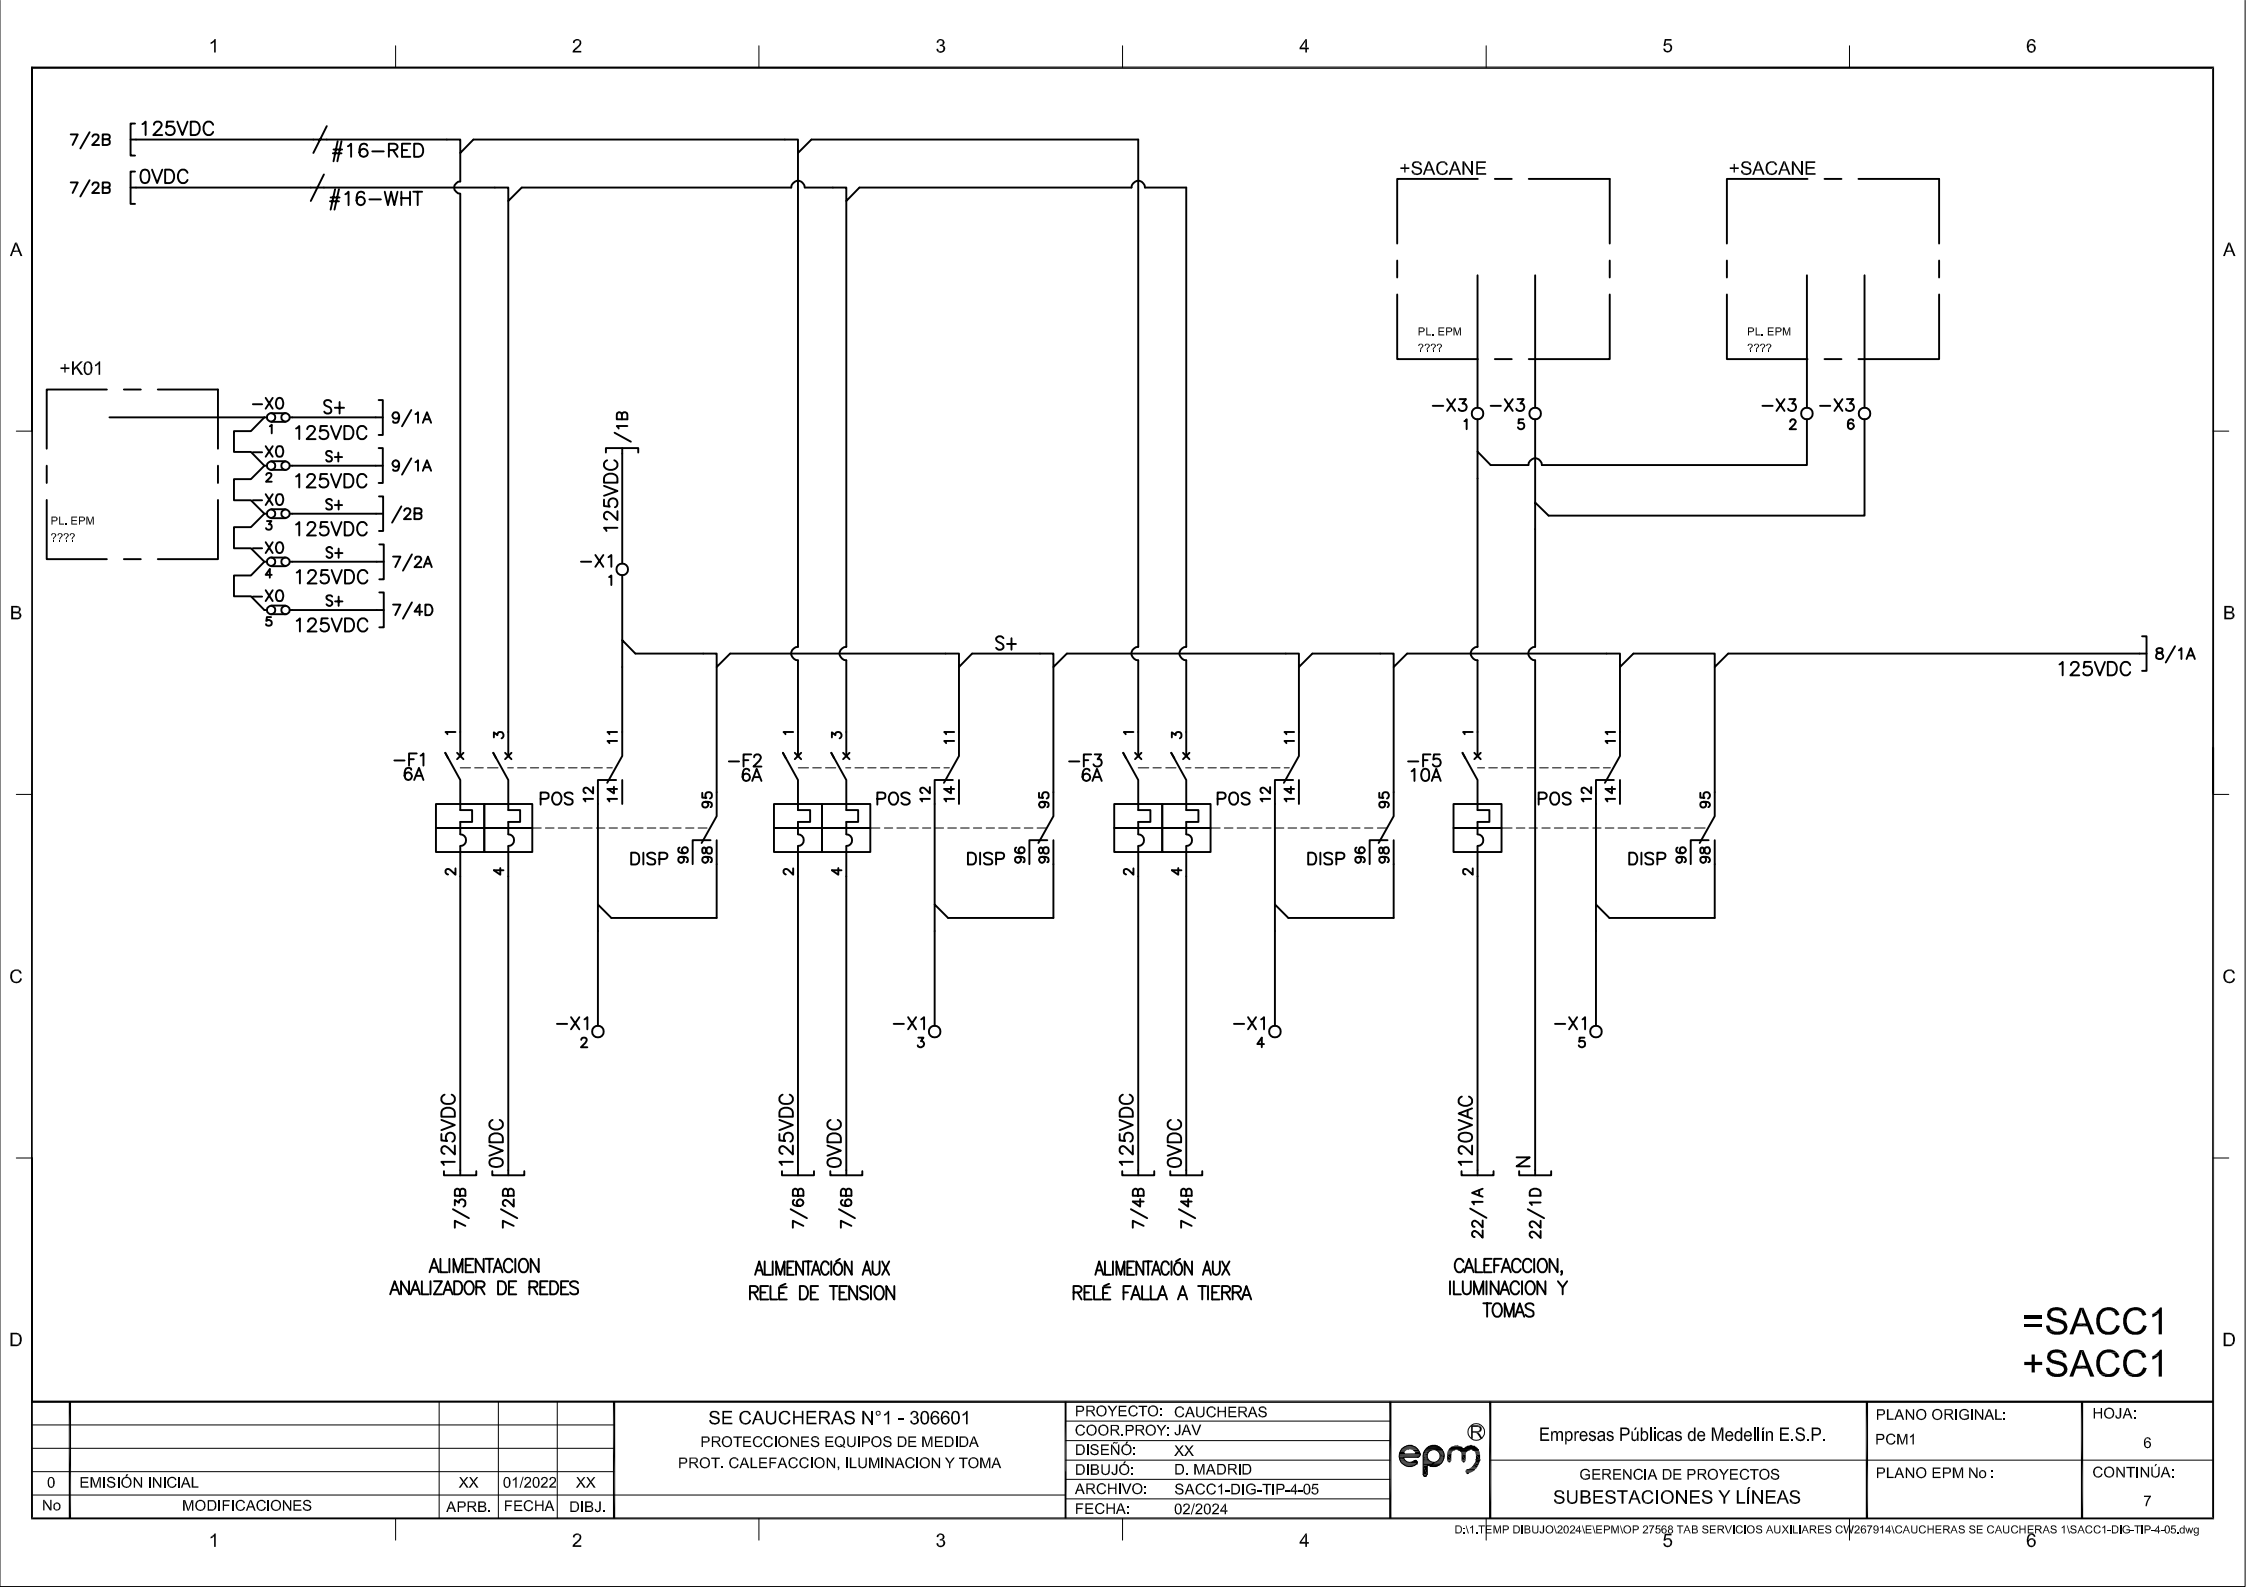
1 2 3 4 5 6

A

7/2B 125VDC #16–RED
7/2B 0VDC #16–WHT

+SACANE
PL. EPM
????

+SACANE
PL. EPM
????

+K01
PL. EPM
????

–X0 1 S+ 125VDC 9/1A
X0 2 S+ 125VDC 9/1A
X0 3 S+ 125VDC /2B
X0 4 S+ 125VDC 7/2A
X0 5 S+ 125VDC 7/4D

125VDC /1B
–X1 1

–X3 1 –X3 5 –X3 2 –X3 6

B

S+
125VDC 8/1A

1 3 11 –F1 6A POS 12 14 95 DISP 96 98 2 4
1 3 11 –F2 6A POS 12 14 95 DISP 96 98 2 4
1 3 11 –F3 6A POS 12 14 95 DISP 96 98 2 4
1 11 –F5 10A POS 12 14 95 DISP 96 98 2

C

–X1 2
–X1 3
–X1 4
–X1 5

125VDC 0VDC 7/3B 7/2B
125VDC 0VDC 7/6B 7/6B
125VDC 0VDC 7/4B 7/4B
120VAC N 22/1A 22/1D

ALIMENTACION ANALIZADOR DE REDES
ALIMENTACIÓN AUX RELÉ DE TENSION
ALIMENTACIÓN AUX RELÉ FALLA A TIERRA
CALEFACCION, ILUMINACION Y TOMAS

D

=SACC1
+SACC1

| No | MODIFICACIONES | APRB. | FECHA | DIBJ. |
|---|---|---|---|---|
| 0 | EMISIÓN INICIAL | XX | 01/2022 | XX |

SE CAUCHERAS N°1 - 306601
PROTECCIONES EQUIPOS DE MEDIDA
PROT. CALEFACCION, ILUMINACION Y TOMA

PROYECTO: CAUCHERAS
COOR.PROY: JAV
DISEÑÓ: XX
DIBUJÓ: D. MADRID
ARCHIVO: SACC1-DIG-TIP-4-05
FECHA: 02/2024

epm®
Empresas Públicas de Medellín E.S.P.
GERENCIA DE PROYECTOS
SUBESTACIONES Y LÍNEAS

PLANO ORIGINAL: PCM1
PLANO EPM No:
HOJA: 6
CONTINÚA: 7

D:\1.TEMP DIBUJO\2024\E\EPM\OP 27568 TAB SERVICIOS AUXILIARES CW267914\CAUCHERAS SE CAUCHERAS 1\SACC1-DIG-TIP-4-05.dwg

1 2 3 4 5 6